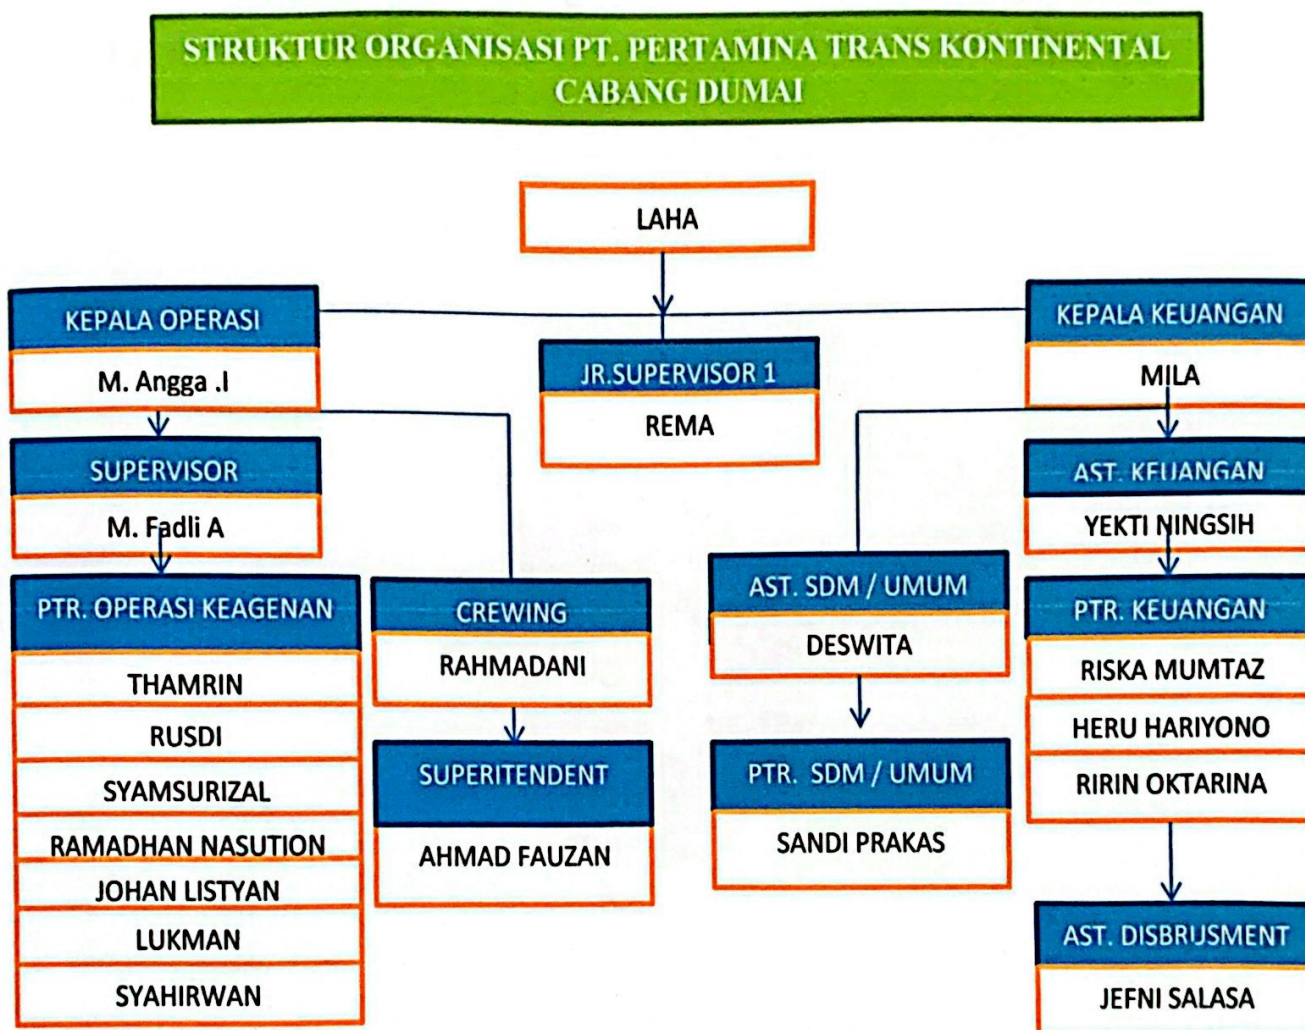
STRUKTUR ORGANISASI PT. PERTAMINA TRANS KONTINENTAL CABANG DUMAI

LAHA

KEPALA OPERASI
M. Angga .I

JR.SUPERVISOR 1
REMA

KEPALA KEUANGAN
MILA

SUPERVISOR
M. Fadli A

AST. KEUANGAN
YEKTI NINGSIH

PTR. OPERASI KEAGENAN
THAMRIN
RUSDI
SYAMSURIZAL
RAMADHAN NASUTION
JOHAN LISTYAN
LUKMAN
SYAHIRWAN

CREWING
RAHMADANI

SUPERITENDENT
AHMAD FAUZAN

AST. SDM / UMUM
DESWITA

PTR. SDM / UMUM
SANDI PRAKAS

PTR. KEUANGAN
RISKA MUMTAZ
HERU HARIYONO
RIRIN OKTARINA

AST. DISBRUSMENT
JEFNI SALASA